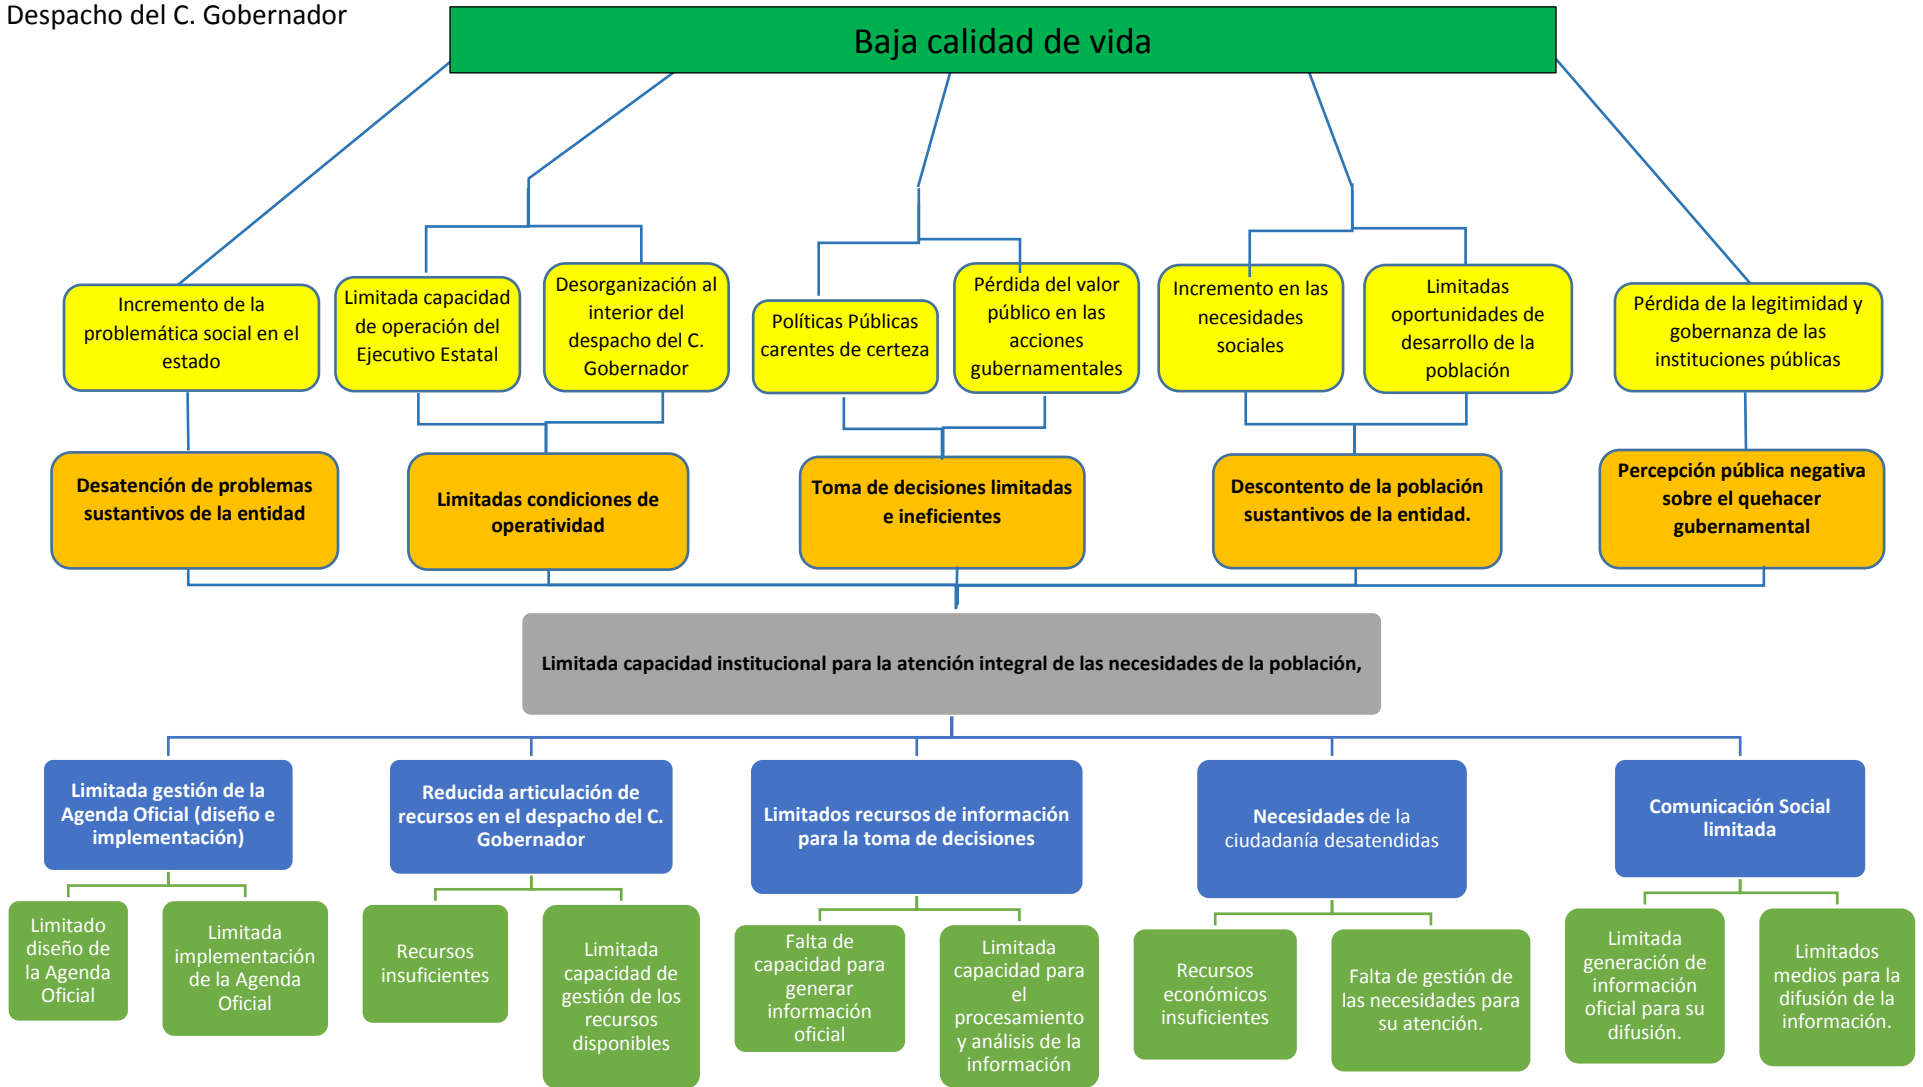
Despacho del C. Gobernador

Baja calidad de vida

Incremento de la problemática social en el estado

Limitada capacidad de operación del Ejecutivo Estatal

Desorganización al interior del despacho del C. Gobernador

Políticas Públicas carentes de certeza

Pérdida del valor público en las acciones gubernamentales

Incremento en las necesidades sociales

Limitadas oportunidades de desarrollo de la población

Pérdida de la legitimidad y gobernanza de las instituciones públicas

Desatención de problemas sustantivos de la entidad

Limitadas condiciones de operatividad

Toma de decisiones limitadas e ineficientes

Descontento de la población sustantivos de la entidad.

Percepción pública negativa sobre el quehacer gubernamental

Limitada capacidad institucional para la atención integral de las necesidades de la población,

Limitada gestión de la Agenda Oficial (diseño e implementación)

Reducida articulación de recursos en el despacho del C. Gobernador

Limitados recursos de información para la toma de decisiones

Necesidades de la ciudadanía desatendidas

Comunicación Social limitada

Limitado diseño de la Agenda Oficial

Limitada implementación de la Agenda Oficial

Recursos insuficientes

Limitada capacidad de gestión de los recursos disponibles

Falta de capacidad para generar información oficial

Limitada capacidad para el procesamiento y análisis de la información

Recursos económicos insuficientes

Falta de gestión de las necesidades para su atención.

Limitada generación de información oficial para su difusión.

Limitados medios para la difusión de la información.